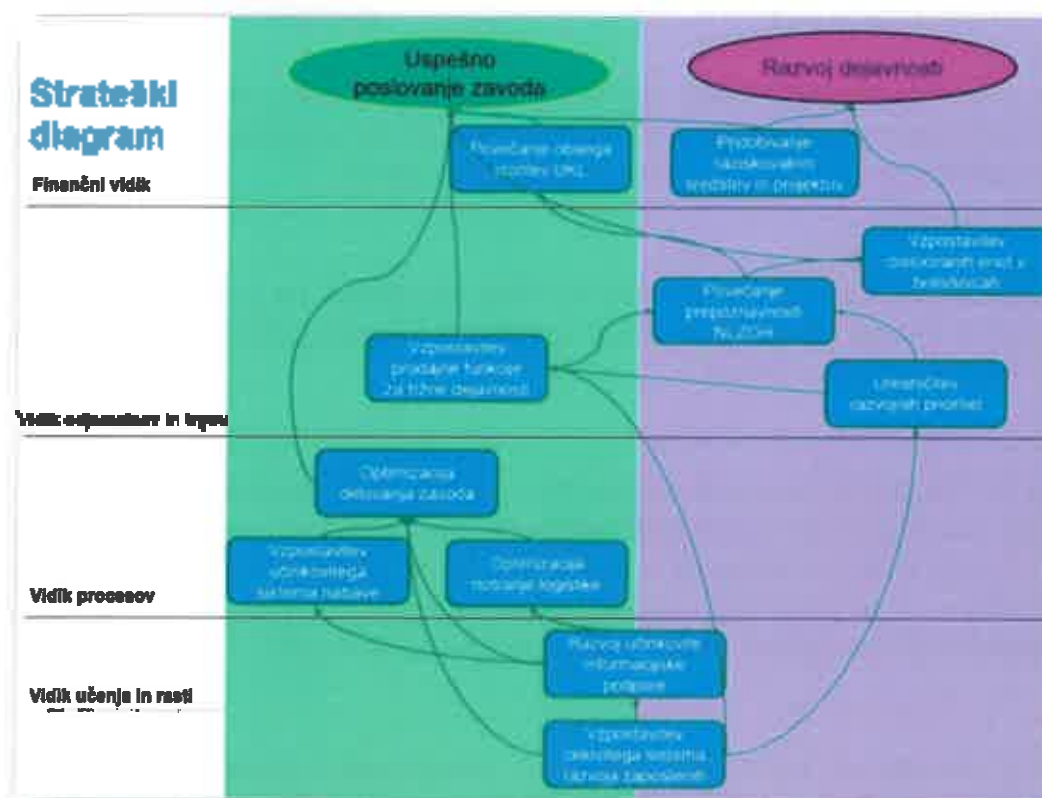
Strateški diagram

Uspešno poslovanje zavoda

Razvoj dejavnosti

Finančni vidik

Povečanje obsega storitev UKL

Pridobivanje raziskovalnih sredstev in projektov

Vzpostavitev raziskovalnih enot v bolnišnicah

Povečanje prepoznavnosti NLZOH

Vzpostavitev prodajne funkcije za tržne dejavnosti

Umestitev razvojnih prioritet

Vidik odjemalcev in trgov

Optimizacija delovanja zavoda

Vzpostavitev učinkovitega sistema nabave

Optimizacija notranje logistike

Vidik procesov

Razvoj učinkovite informacijske podpore

Vidik učenja in rasti

Vzpostavitev celovitega sistema razvoja zaposlenih